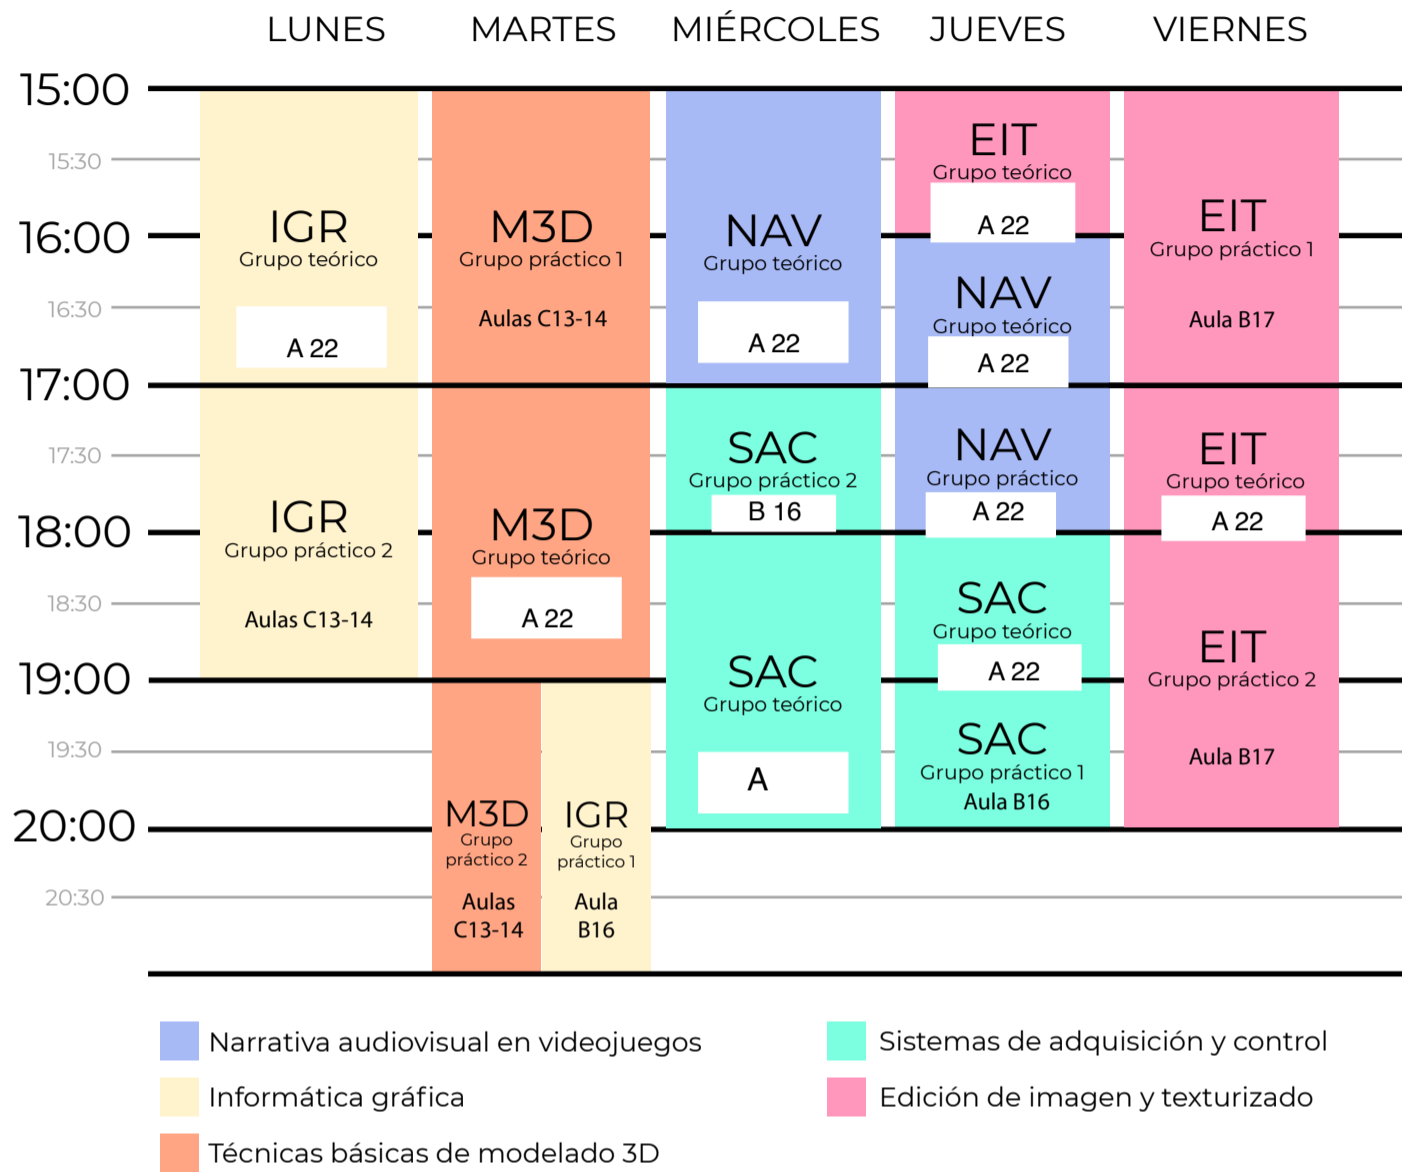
|  | LUNES | MARTES | MIÉRCOLES | JUEVES | VIERNES |
|---|---|---|---|---|---|
| 15:00 / 15:30 / 16:00 / 16:30 | IGR Grupo teórico A 22 | M3D Grupo práctico 1 Aulas C13-14 | NAV Grupo teórico A 22 | EIT Grupo teórico A 22 / NAV Grupo teórico A 22 | EIT Grupo práctico 1 Aula B17 |
| 17:00 / 17:30 / 18:00 / 18:30 | IGR Grupo práctico 2 Aulas C13-14 | M3D Grupo teórico A 22 | SAC Grupo práctico 2 B 16 / SAC Grupo teórico A | NAV Grupo práctico A 22 / SAC Grupo teórico A 22 | EIT Grupo teórico A 22 / EIT Grupo práctico 2 Aula B17 |
| 19:00 / 19:30 / 20:00 / 20:30 |  | M3D Grupo práctico 2 Aulas C13-14 / IGR Grupo práctico 1 Aula B16 |  | SAC Grupo práctico 1 Aula B16 |  |

Narrativa audiovisual en videojuegos
Informática gráfica
Técnicas básicas de modelado 3D
Sistemas de adquisición y control
Edición de imagen y texturizado